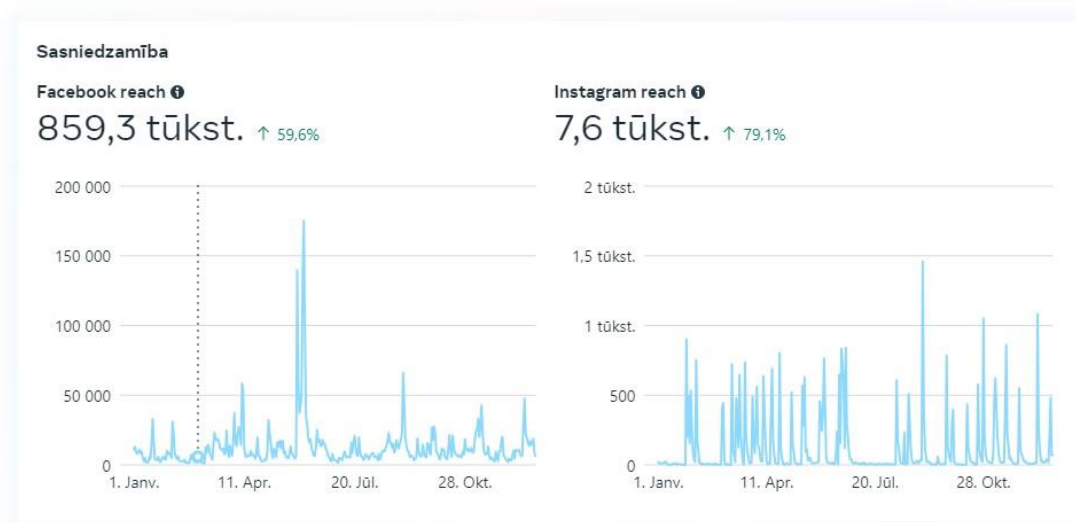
Sasniedzamība

Facebook reach

859,3 tūkst. ↑ 59,6%

200 000
150 000
100 000
50 000
0

1. Janv. 11. Apr. 20. Jūl. 28. Okt.

Instagram reach

7,6 tūkst. ↑ 79,1%

2 tūkst.
1,5 tūkst.
1 tūkst.
500
0

1. Janv. 11. Apr. 20. Jūl. 28. Okt.